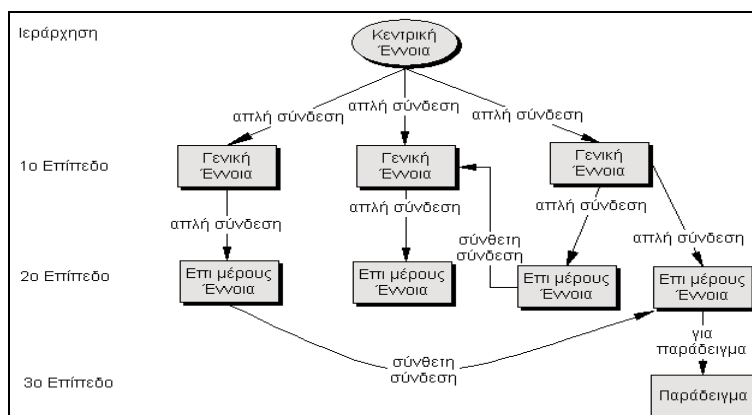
Ιεράρχηση

Κεντρική Έννοια

απλή σύνδεση
απλή σύνδεση
απλή σύνδεση

1ο Επίπεδο

Γενική Έννοια
Γενική Έννοια
Γενική Έννοια

απλή σύνδεση
απλή σύνδεση
απλή σύνδεση
σύνθετη σύνδεση
απλή σύνδεση

2ο Επίπεδο

Επι μέρους Έννοια
Επι μέρους Έννοια
Επι μέρους Έννοια
Επι μέρους Έννοια

σύνθετη σύνδεση

για παράδειγμα

3ο Επίπεδο

Παράδειγμα